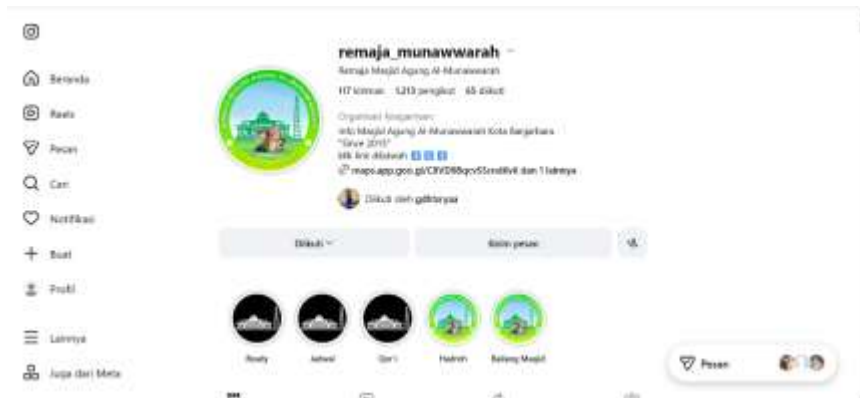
Beranda

Reels

Pesan

Cari

Notifikasi

Buat

Profil

Lainnya

Juga dari Meta

remaja_munawwarah

Remaja Masjid Agung Al-Munawwarah

117 kiriman 5.213 pengikut 65 diikuti

Organisasi keagamaan

Info Masjid Agung Al-Munawwarah Kota Bangarbaru

"Since 2015"

Klik link dibawah

maps.app.goo.gl/C8VD8Bqcv5Snxd6v8 dan 1 lainnya

Diikuti oleh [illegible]

Diikuti

Kirim pesan

Ready

Jadwal

Qori

Hadroh

Bahang Masjid

Pesan